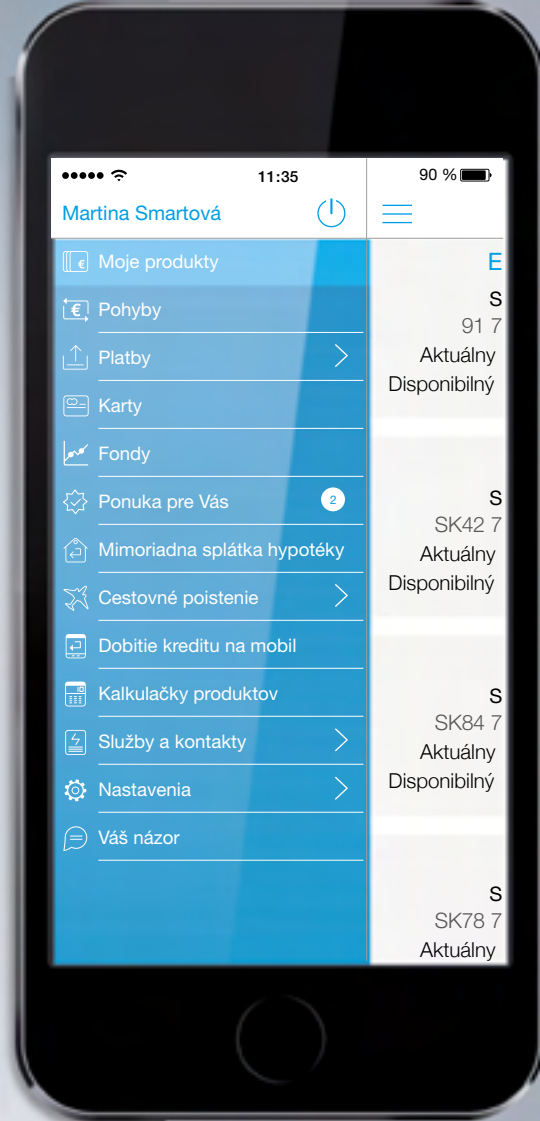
11:35

90 %

Martina Smartová

Moje produkty

Pohyby

Platby

Karty

Fondy

Ponuka pre Vás 2

Mimoriadna splátka hypotéky

Cestovné poistenie

Dobitie kreditu na mobil

Kalkulačky produktov

Služby a kontakty

Nastavenia

Váš názor

E

S

91 7

Aktuálny

Disponibilný

S

SK42 7

Aktuálny

Disponibilný

S

SK84 7

Aktuálny

Disponibilný

S

SK78 7

Aktuálny